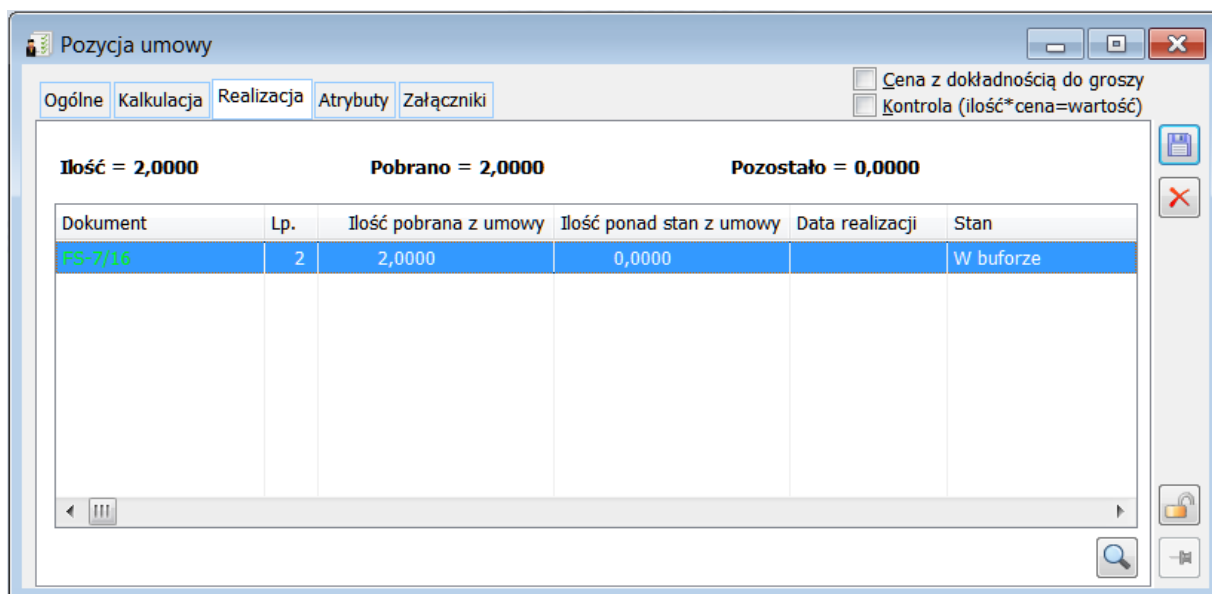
Pozycja umowy

Ogólne | Kalkulacja | Realizacja | Atrybuty | Załączniki

Cena z dokładnością do groszy
Kontrola (ilość*cena=wartość)

Ilość = 2,0000 Pobrano = 2,0000 Pozostało = 0,0000

| Dokument | Lp. | Ilość pobrana z umowy | Ilość ponad stan z umowy | Data realizacji | Stan |
|---|---|---|---|---|---|
| FS-7/16 | 2 | 2,0000 | 0,0000 | | W buforze |